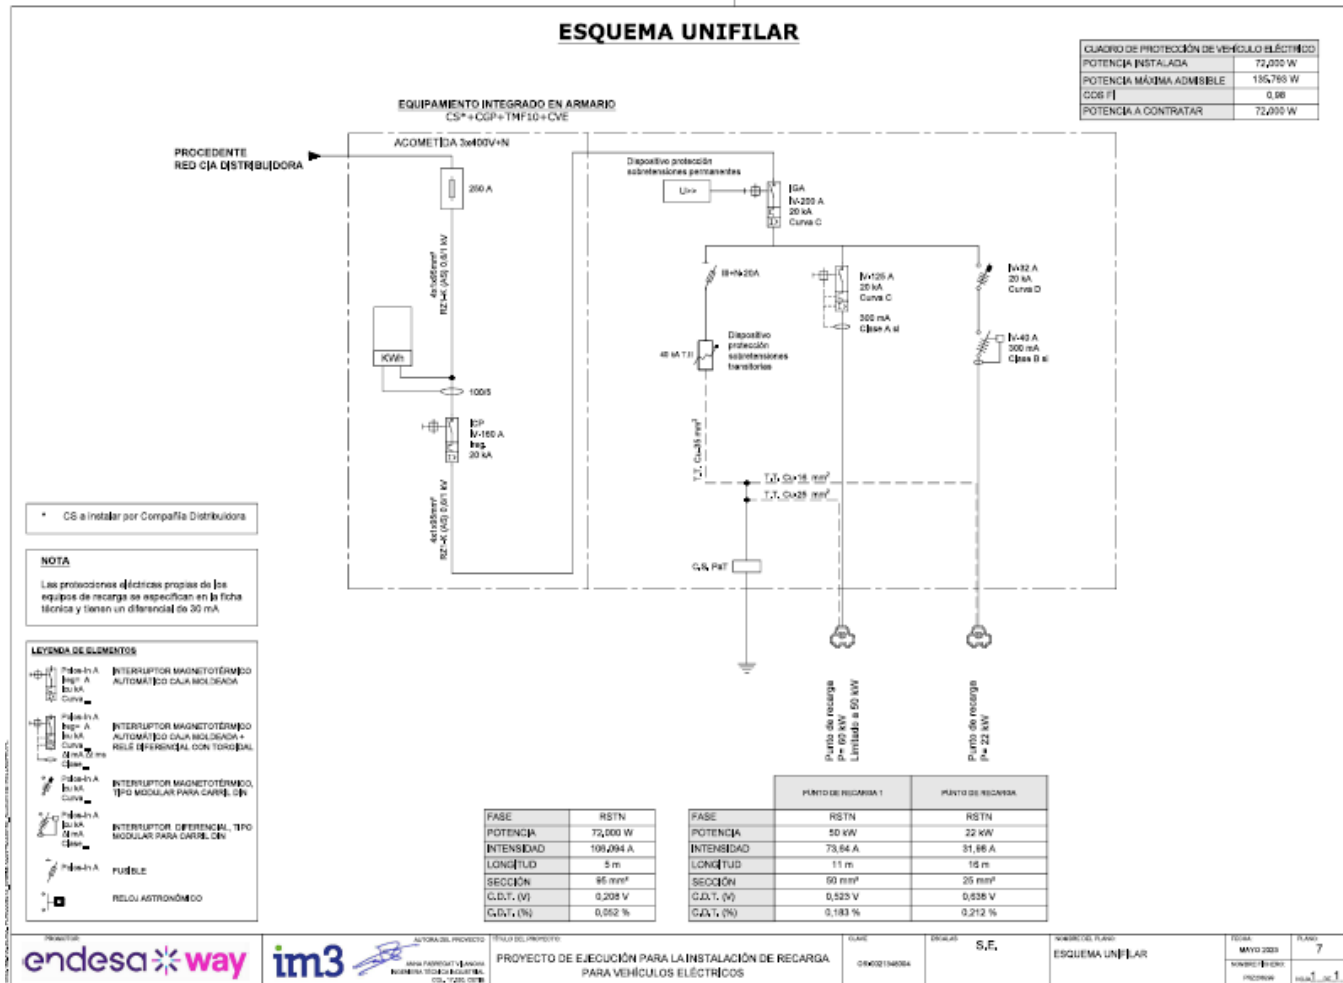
ESQUEMA UNIFILAR

| CUADRO DE PROTECCIÓN DE VEHÍCULO ELÉCTRICO | |
|---|---|
| POTENCIA INSTALADA | 72,000 W |
| POTENCIA MÁXIMA ADMISIBLE | 135,793 W |
| COS Fi | 0,98 |
| POTENCIA A CONTRATAR | 72,000 W |

EQUIPAMIENTO INTEGRADO EN ARMARIO
CS*+CGP+TMF10+CVE

PROCEDENTE RED CIA DISTRIBUIDORA

ACOMETIDA 3x400V+N

250 A

4x1x95mm² RZ1-K (AS) 0,6/1 kV

KWh

100/5

ICP
IV-160 A
Ireg.
20 kA

4x1x95mm² RZ1-K (AS) 0,6/1 kV

Dispositivo protección sobretensiones permanentes

U>>

IGA
IV-200 A
20 kA
Curva C

III+N-20A

40 kA T.II

Dispositivo protección sobretensiones transitorias

IV-125 A
20 kA
Curva C

300 mA
Clase A si

IV-32 A
20 kA
Curva D

IV-40 A
300 mA
Clase B si

T.T. Cu-35 mm²

T.T. Cu-16 mm²

T.T. Cu-25 mm²

C.S. PaT

Punto de recarga
P= 60 kW
Limitado a 50 kW

Punto de recarga
P= 22 kW

* CS a instalar por Compañía Distribuidora

NOTA
Las protecciones eléctricas propias de los equipos de recarga se especifican en la ficha técnica y tienen un diferencial de 30 mA

LEYENDA DE ELEMENTOS

Polos-In A
Ireg= A
Icu kA
Curva
INTERRUPTOR MAGNETOTÉRMICO AUTOMÁTICO CAJA MOLDEADA

Polos-In A
Ireg= A
Icu kA
Curva
Δl mA Δt ms
Clase
INTERRUPTOR MAGNETOTÉRMICO AUTOMÁTICO CAJA MOLDEADA + RELÉ DIFERENCIAL CON TOROIDAL

Polos-In A
Icu kA
Curva
INTERRUPTOR MAGNETOTÉRMICO, TIPO MODULAR PARA CARRIL DIN

Polos-In A
Icu kA
Δl mA
Clase
INTERRUPTOR DIFERENCIAL, TIPO MODULAR PARA CARRIL DIN

Polos-In A
FUSIBLE

RELOJ ASTRONÓMICO

| FASE | RSTN |
|---|---|
| POTENCIA | 72,000 W |
| INTENSIDAD | 106,094 A |
| LONGITUD | 5 m |
| SECCIÓN | 95 mm² |
| C.D.T. (V) | 0,208 V |
| C.D.T. (%) | 0,052 % |

| | PUNTO DE RECARGA 1 | PUNTO DE RECARGA |
|---|---|---|
| FASE | RSTN | RSTN |
| POTENCIA | 50 kW | 22 kW |
| INTENSIDAD | 73,64 A | 31,66 A |
| LONGITUD | 11 m | 16 m |
| SECCIÓN | 50 mm² | 25 mm² |
| C.D.T. (V) | 0,523 V | 0,636 V |
| C.D.T. (%) | 0,183 % | 0,212 % |

PROMOTOR
endesa way
im3
AUTORA DEL PROYECTO
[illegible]
TÍTULO DEL PROYECTO
PROYECTO DE EJECUCIÓN PARA LA INSTALACIÓN DE RECARGA PARA VEHÍCULOS ELÉCTRICOS
CLAVE
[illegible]
ESCALAS
S.E.
NOMBRE DEL PLANO
ESQUEMA UNIFILAR
FECHA
MAYO 2023
PLANO
7
NOMBRE FICHERO
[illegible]
HOJA 1 DE 1